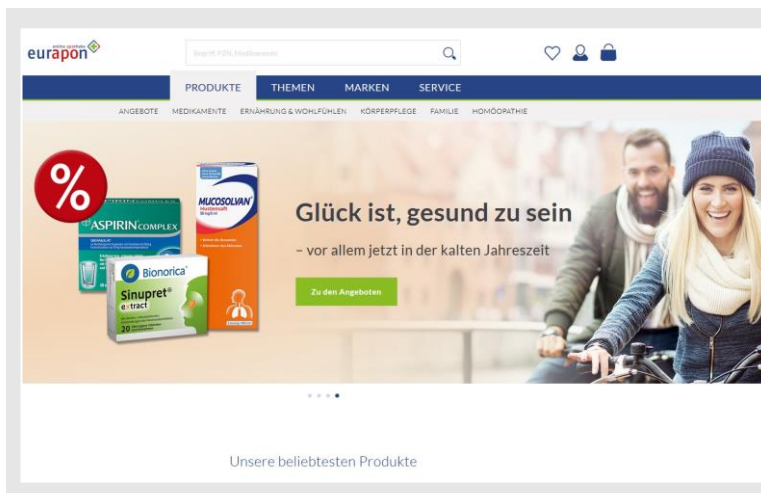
eurapon

Begriff, PZN, Medikament

PRODUKTE THEMEN MARKEN SERVICE

ANGEBOTE MEDIKAMENTE ERNÄHRUNG & WOHLFÜHLEN KÖRPERPFLEGE FAMILIE HOMÖOPATHIE

%

ASPIRIN COMPLEX

MUCOSOLVAN

Bionorica

Sinupret extract

20

Glück ist, gesund zu sein

– vor allem jetzt in der kalten Jahreszeit

Zu den Angeboten

Unsere beliebtesten Produkte